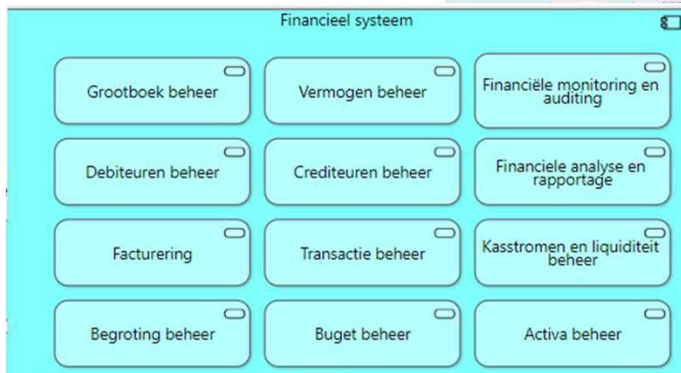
Financieel systeem

| | | |
|---|---|---|
| Grootboek beheer | Vermogen beheer | Financiële monitoring en auditing |
| Debiteuren beheer | Crediteuren beheer | Financiele analyse en rapportage |
| Facturering | Transactie beheer | Kasstromen en liquiditeit beheer |
| Begroting beheer | Buget beheer | Activa beheer |